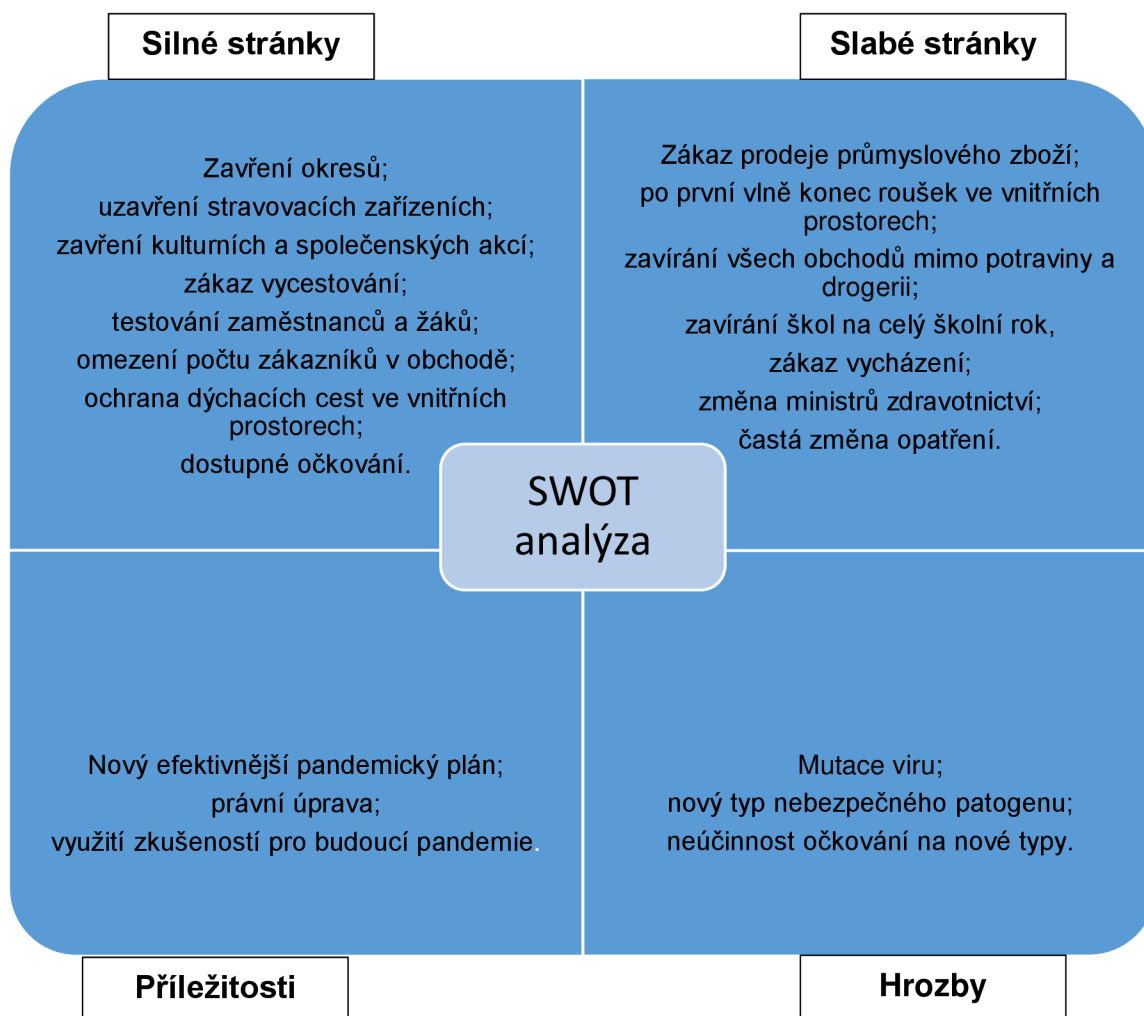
Silné stránky

Slabé stránky

Zavření okresů;
uzavření stravovacích zařízeních;
zavření kulturních a společenských akcí;
zákaz vycestování;
testování zaměstnanců a žáků;
omezení počtu zákazníků v obchodě;
ochrana dýchacích cest ve vnitřních prostorech;
dostupné očkování.

Zákaz prodeje průmyslového zboží;
po první vlně konec roušek ve vnitřních prostorech;
zavírání všech obchodů mimo potraviny a drogerii;
zavírání škol na celý školní rok,
zákaz vycházení;
změna ministrů zdravotnictví;
častá změna opatření.

SWOT analýza

Nový efektivnější pandemický plán;
právní úprava;
využití zkušeností pro budoucí pandemie.

Mutace viru;
nový typ nebezpečného patogenu;
neúčinnost očkování na nové typy.

Příležitosti

Hrozby